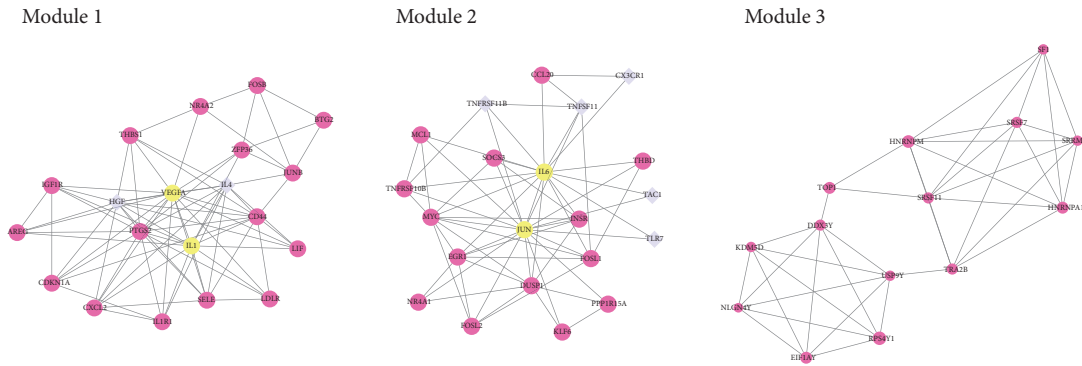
Module 1

FOSB
NR4A2
BTG2
THBS1
ZFP36
JUNB
IGF1R
VEGFA
IL4
HGF
CD44
AREG
PTGS2
IL1
LIF
CDKN1A
SELE
LDLR
CXCL2
IL1R1

Module 2

CCL20
CX3CR1
TNFRSF11B
TNFSF11
MCL1
SOCS3
IL6
THBD
TNFRSF10B
TAC1
MYC
INSR
JUN
TLR7
EGR1
FOSL1
DUSP1
NR4A1
PPP1R15A
FOSL2
KLF6

Module 3

SF1
SRSF7
HNRNPM
SRRM
TOP1
SRSF11
HNRNPA1
DDX3Y
KDM5D
USP9Y
TRA2B
NLGN4Y
RPS4Y1
EIF1AY